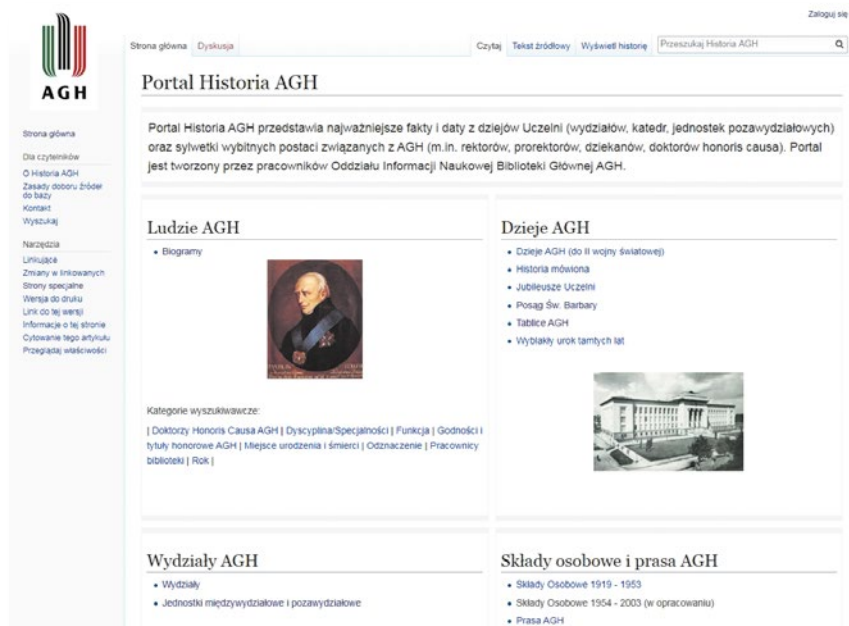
Zaloguj się

AGH

Strona główna
Dla czytelników
O Historia AGH
Zasady doboru źródeł do bazy
Kontakt
Wyszukaj
Narzędzia
Linkujące
Zmiany w linkowanych
Strony specjalne
Wersja do druku
Link do tej wersji
Informacje o tej stronie
Cytowanie tego artykułu
Przeglądaj właściwości

Strona główna | Dyskusja | Czytaj | Tekst źródłowy | Wyświetl historię | Przeszukaj Historia AGH

Portal Historia AGH

Portal Historia AGH przedstawia najważniejsze fakty i daty z dziejów Uczelni (wydziałów, katedr, jednostek pozawydziałowych) oraz sylwetki wybitnych postaci związanych z AGH (m.in. rektorów, prorektorów, dziekanów, doktorów honoris causa). Portal jest tworzony przez pracowników Oddziału Informacji Naukowej Biblioteki Głównej AGH.

Ludzie AGH

• Biogramy

Kategorie wyszukiwawcze:

| Doktorzy Honoris Causa AGH | Dyscyplina/Specjalności | Funkcja | Godności i tytuły honorowe AGH | Miejsce urodzenia i śmierci | Odznaczenie | Pracownicy biblioteki | Rok |

Dzieje AGH

• Dzieje AGH (do II wojny światowej)
• Historia mówiona
• Jubileusze Uczelni
• Posąg Św. Barbary
• Tablice AGH
• Wyblakły urok tamtych lat

Wydziały AGH

• Wydziały
• Jednostki międzywydziałowe i pozawydziałowe

Składy osobowe i prasa AGH

• Składy Osobowe 1919 - 1953
• Składy Osobowe 1954 - 2003 (w opracowaniu)
• Prasa AGH